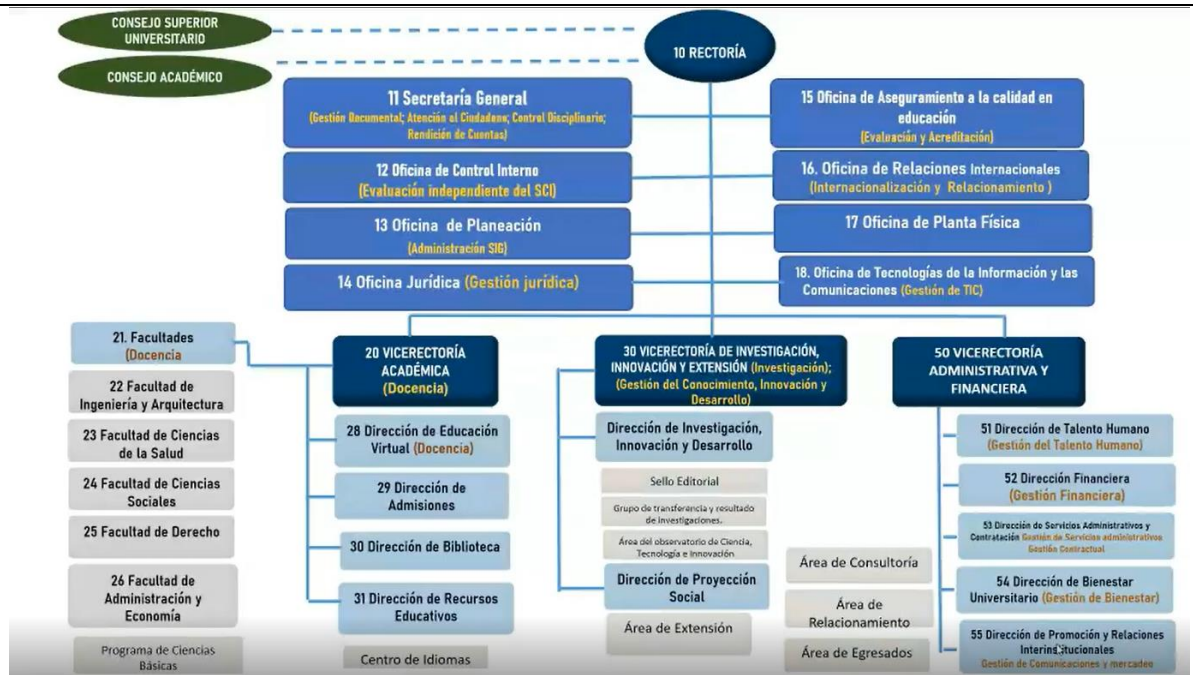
CONSEJO SUPERIOR UNIVERSITARIO

CONSEJO ACADÉMICO

10 RECTORÍA

11 Secretaría General
(Gestión Documental; Atención al Ciudadano; Control Disciplinario; Rendición de Cuentas)

12 Oficina de Control Interno
(Evaluación independiente del SCI)

13 Oficina de Planeación
(Administración SIG)

14 Oficina Jurídica (Gestión jurídica)

15 Oficina de Aseguramiento a la calidad en educación
(Evaluación y Acreditación)

16. Oficina de Relaciones Internacionales
(Internacionalización y Relacionamiento )

17 Oficina de Planta Física

18. Oficina de Tecnologías de la Información y las Comunicaciones (Gestión de TIC)

21. Facultades
(Docencia)

22 Facultad de Ingeniería y Arquitectura

23 Facultad de Ciencias de la Salud

24 Facultad de Ciencias Sociales

25 Facultad de Derecho

26 Facultad de Administración y Economía

Programa de Ciencias Básicas

20 VICERECTORÍA ACADÉMICA
(Docencia)

28 Dirección de Educación Virtual (Docencia)

29 Dirección de Admisiones

30 Dirección de Biblioteca

31 Dirección de Recursos Educativos

Centro de Idiomas

30 VICERECTORÍA DE INVESTIGACIÓN, INNOVACIÓN Y EXTENSIÓN (Investigación);
(Gestión del Conocimiento, Innovación y Desarrollo)

Dirección de Investigación, Innovación y Desarrollo

Sello Editorial

Grupo de transferencia y resultado de investigaciones.

Área del observatorio de Ciencia, Tecnología e Innovación

Dirección de Proyección Social

Área de Extensión

Área de Consultoría

Área de Relacionamiento

Área de Egresados

50 VICERECTORÍA ADMINISTRATIVA Y FINANCIERA

51 Dirección de Talento Humano
(Gestión del Talento Humano)

52 Dirección Financiera
(Gestión Financiera)

53 Dirección de Servicios Administrativos y Contratación Gestión de Servicios administrativos Gestión Contractual

54 Dirección de Bienestar Universitario (Gestión de Bienestar)

55 Dirección de Promoción y Relaciones Interinstitucionales
Gestión de Comunicaciones y mercadeo